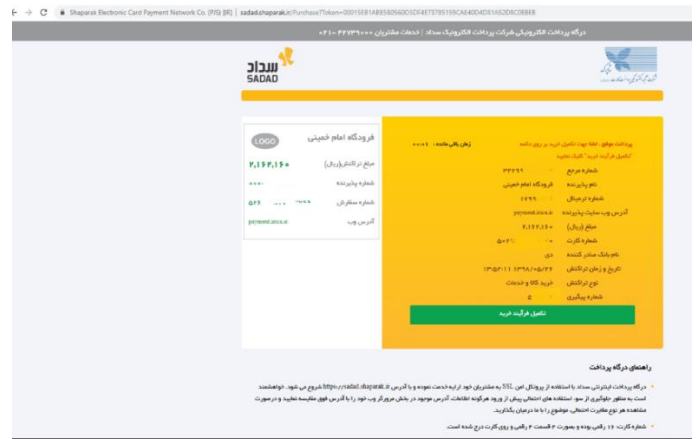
Shaparak Electronic Card Payment Network Co. (PJS) [IR] | sadad.shaparak.ir/Purchase?Token=00015EB1AB55B0560DSDF4E75785159CAE40D4D51A53D8C0BEEB

درگاه پرداخت الکترونیک شرکت پرداخت الکترونیک سداد | خدمات مشتریان ۰۲۱-۴۲۷۳۹۰۰۰

سداد
SADAD

LOGO
فروشگاه امام خمینی
مبلغ تراکنش(ریال) ۲,۱۶۴,۱۶۰
شماره پذیرنده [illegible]
شماره سفارش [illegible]
آدرس وب payment.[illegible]

پرداخت موفق. لطفا جهت تکمیل خرید بر روی دکمه "تکمیل فرآیند خرید" کلیک نمایید
زمان باقی مانده : ۰۰:۰۷
شماره مرجع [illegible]
نام پذیرنده فروشگاه امام خمینی
شماره ترمینال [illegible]
آدرس وب سایت پذیرنده payment.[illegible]
مبلغ (ریال) ۲,۱۶۴,۱۶۰
شماره کارت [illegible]
نام بانک صادر کننده دی
تاریخ و زمان تراکنش ۱۳۹۸/۰۵/۲۲ ۱۳:۵۳:۱۱
نوع تراکنش خرید کالا و خدمات
شماره پیگیری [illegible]
تکمیل فرآیند خرید

راهنمای درگاه پرداخت
درگاه پرداخت اینترنتی سداد با استفاده از پروتکل امن SSL به مشتریان خود ارایه خدمت نموده و با آدرس https://sadad.shaparak.ir شروع می شود. خواهشمند است به منظور جلوگیری از سوء استفاده های احتمالی پیش از ورود هرگونه اطلاعات، آدرس موجود در بخش مرورگر وب خود را با آدرس فوق مقایسه نمایید و درصورت مشاهده هر نوع مغایرت احتمالی موضوع را با ما درمیان بگذارید.
شماره کارت: ۱۶ رقمی بوده و بصورت ۴ قسمت ۴ رقمی و روی کارت درج شده است.